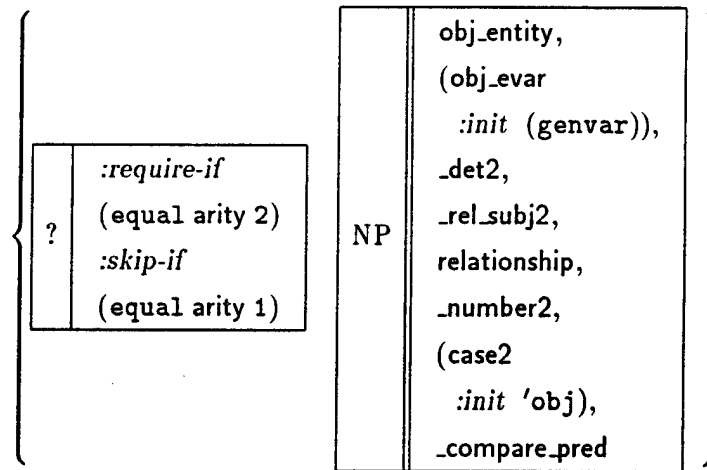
| ? | :require-if (equal arity 2) :skip-if (equal arity 1) |
|---|---|

| NP | obj_entity, (obj_evar :init (genvar)), _det2, _rel_subj2, relationship, _number2, (case2 :init 'obj), _compare_pred |
|---|---|